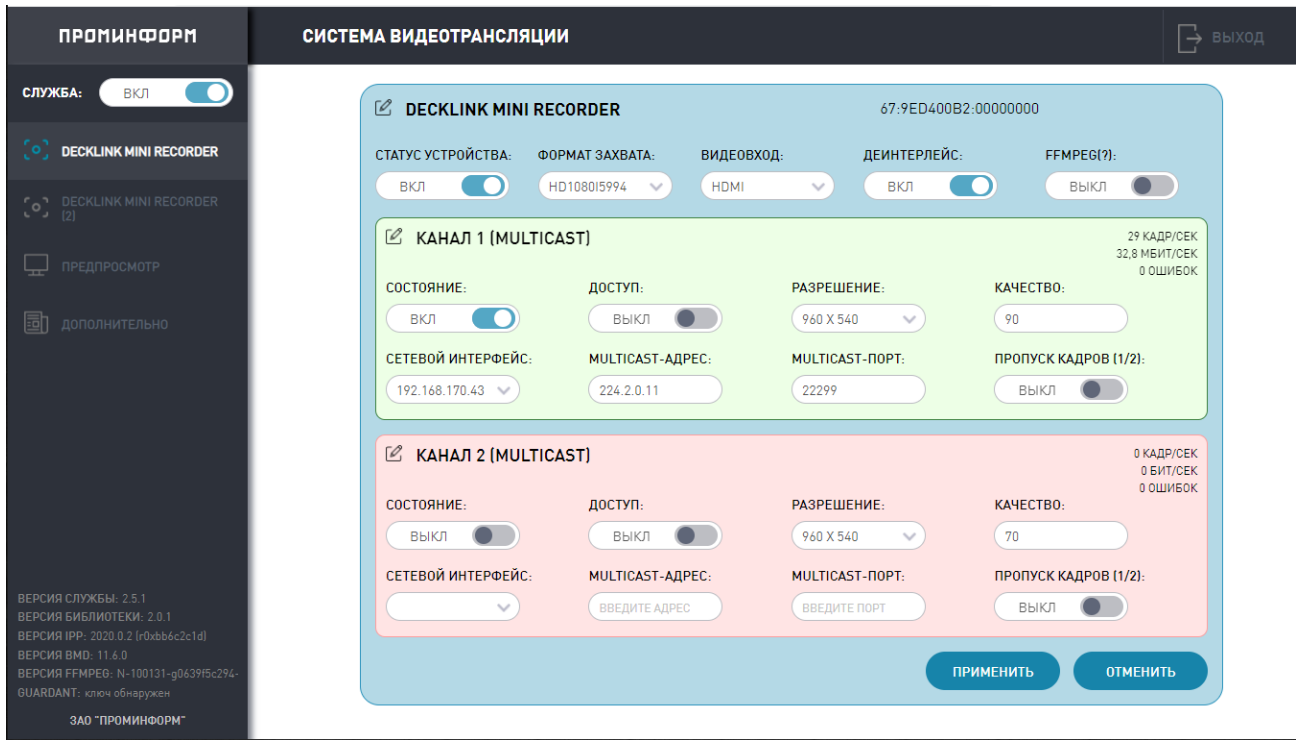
ПРОМИНФОРМ

СИСТЕМА ВИДЕОТРАНСЛЯЦИИ

ВЫХОД

СЛУЖБА: ВКЛ

DECKLINK MINI RECORDER

DECKLINK MINI RECORDER (2)

ПРЕДПРОСМОТР

ДОПОЛНИТЕЛЬНО

ВЕРСИЯ СЛУЖБЫ: 2.5.1
ВЕРСИЯ БИБЛИОТЕКИ: 2.0.1
ВЕРСИЯ IPP: 2020.0.2 (r0xbb6c2c1d)
ВЕРСИЯ BMD: 11.6.0
ВЕРСИЯ FFMPEG: N-100131-g0639f5c294-
GUARDANT: ключ обнаружен

ЗАО "ПРОМИНФОРМ"

DECKLINK MINI RECORDER 67:9ED400B2:00000000

СТАТУС УСТРОЙСТВА: ВКЛ
ФОРМАТ ЗАХВАТА: HD1080I5994
ВИДЕОВХОД: HDMI
ДЕИНТЕРЛЕЙС: ВКЛ
FFMPEG(?): ВЫКЛ

КАНАЛ 1 (MULTICAST)
29 КАДР/СЕК
32,8 МБИТ/СЕК
0 ОШИБОК

СОСТОЯНИЕ: ВКЛ
ДОСТУП: ВЫКЛ
РАЗРЕШЕНИЕ: 960 X 540
КАЧЕСТВО: 90
СЕТЕВОЙ ИНТЕРФЕЙС: 192.168.170.43
MULTICAST-АДРЕС: 224.2.0.11
MULTICAST-ПОРТ: 22299
ПРОПУСК КАДРОВ (1/2): ВЫКЛ

КАНАЛ 2 (MULTICAST)
0 КАДР/СЕК
0 БИТ/СЕК
0 ОШИБОК

СОСТОЯНИЕ: ВЫКЛ
ДОСТУП: ВЫКЛ
РАЗРЕШЕНИЕ: 960 X 540
КАЧЕСТВО: 70
СЕТЕВОЙ ИНТЕРФЕЙС:
MULTICAST-АДРЕС: ВВЕДИТЕ АДРЕС
MULTICAST-ПОРТ: ВВЕДИТЕ ПОРТ
ПРОПУСК КАДРОВ (1/2): ВЫКЛ

ПРИМЕНИТЬ
ОТМЕНИТЬ